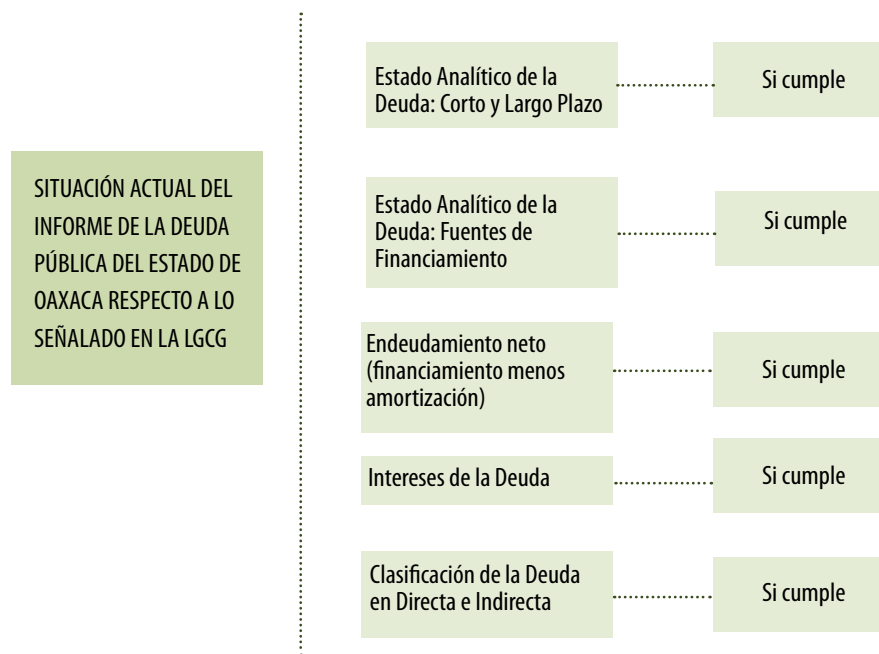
SITUACIÓN ACTUAL DEL INFORME DE LA DEUDA PÚBLICA DEL ESTADO DE OAXACA RESPECTO A LO SEÑALADO EN LA LGCG

Estado Analítico de la Deuda: Corto y Largo Plazo

Si cumple

Estado Analítico de la Deuda: Fuentes de Financiamiento

Si cumple

Endeudamiento neto (financiamiento menos amortización)

Si cumple

Intereses de la Deuda

Si cumple

Clasificación de la Deuda en Directa e Indirecta

Si cumple